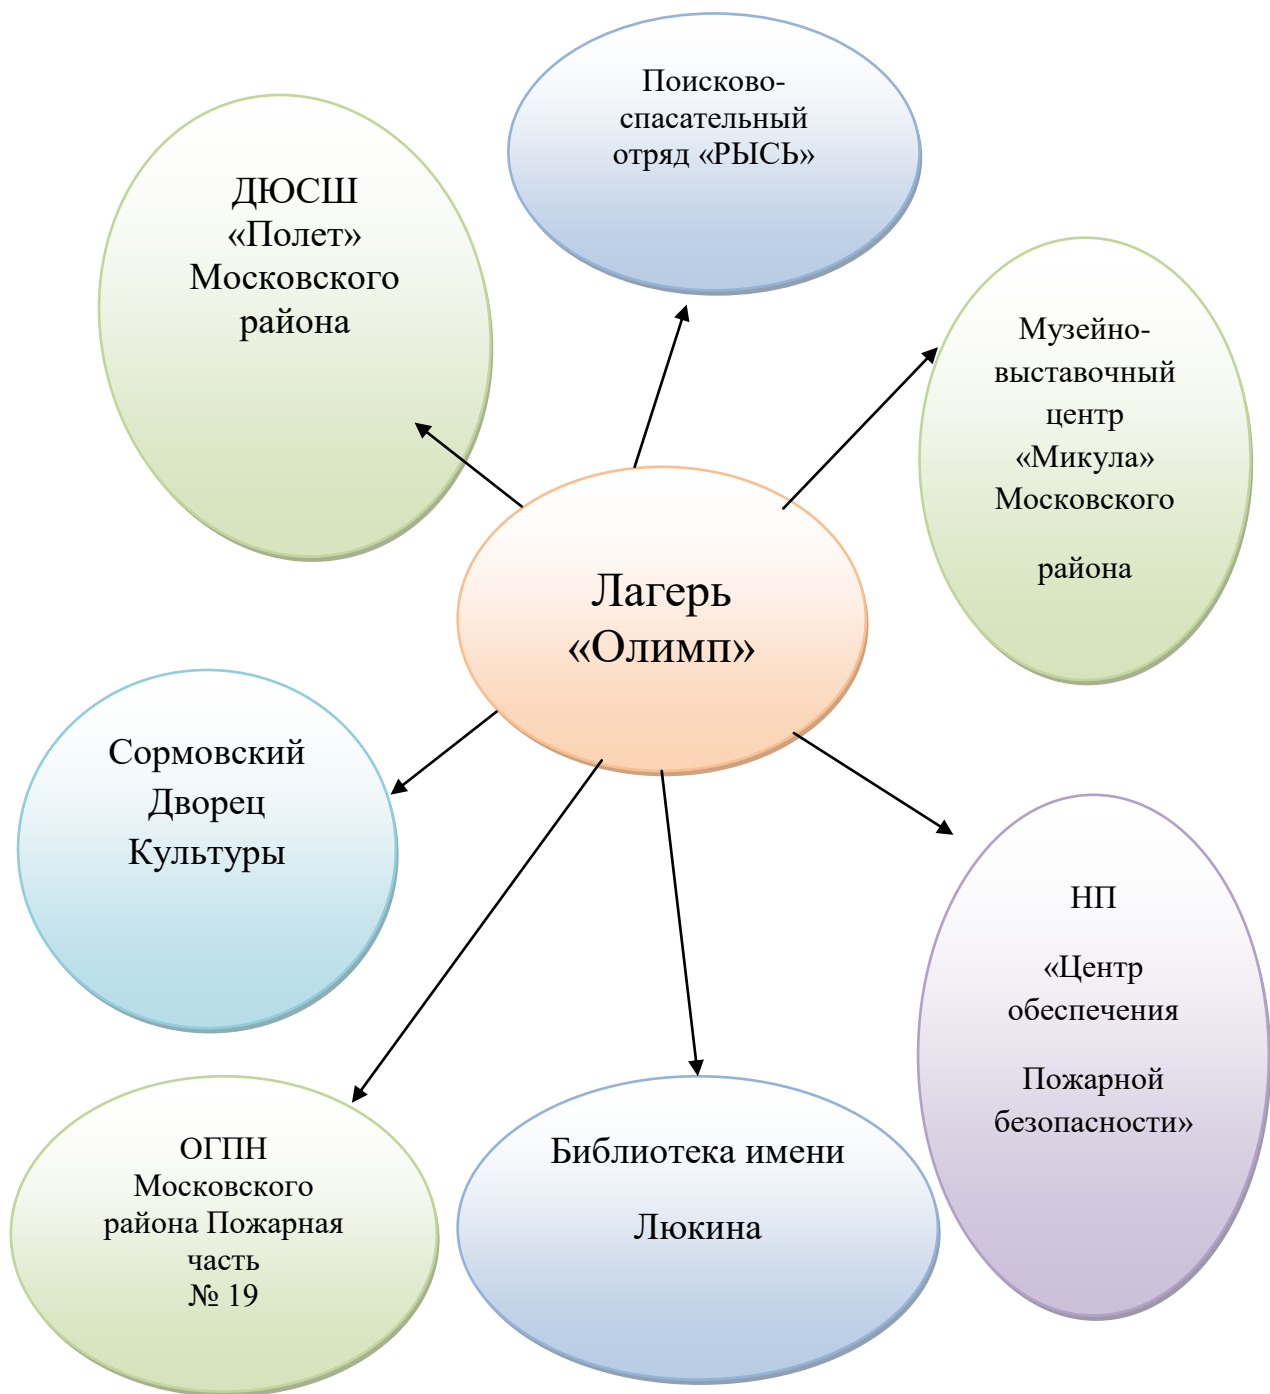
Поисково-спасательный отряд «РЫСЬ»

ДЮСШ «Полет» Московского района

Музейно-выставочный центр «Микула» Московского

района

Лагерь «Олимп»

Сормовский Дворец Культуры

НП

«Центр обеспечения

Пожарной безопасности»

ОГПН Московского района Пожарная часть № 19

Библиотека имени

Люкина